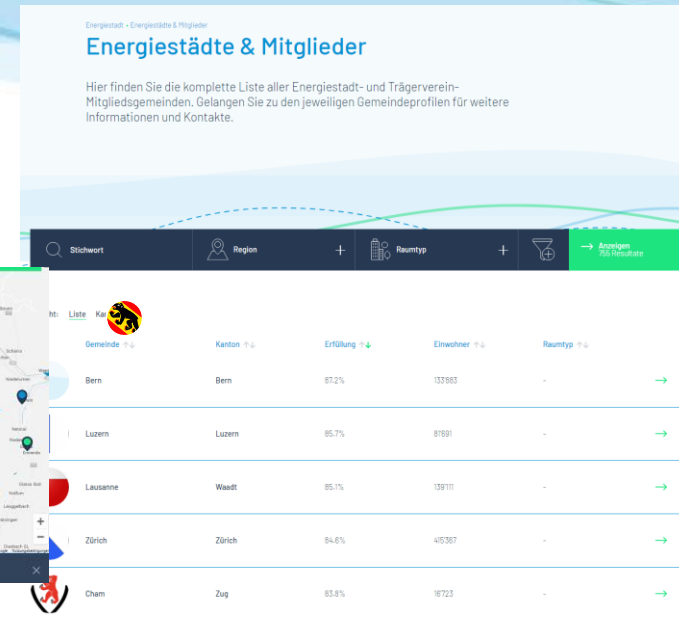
Energiestadt > Energiestädte & Mitglieder

Energiestädte & Mitglieder

Hier finden Sie die komplette Liste aller Energiestadt- und Trägerverein-Mitgliedsgemeinden. Gelangen Sie zu den jeweiligen Gemeindeprofilen für weitere Informationen und Kontakte.

Stichwort | Region + | Raumtyp + | Anzeigen 755 Resultate

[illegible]ht: Liste Ka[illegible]

| Gemeinde | Kanton | Erfüllung | Einwohner | Raumtyp |
|---|---|---|---|---|
| Bern | Bern | 67.2% | 133'883 | - |
| Luzern | Luzern | 85.7% | 81'691 | - |
| Lausanne | Waadt | 85.1% | 139'111 | - |
| Zürich | Zürich | 84.6% | 415'367 | - |
| Cham | Zug | 83.8% | 16'723 | - |

+
−
×